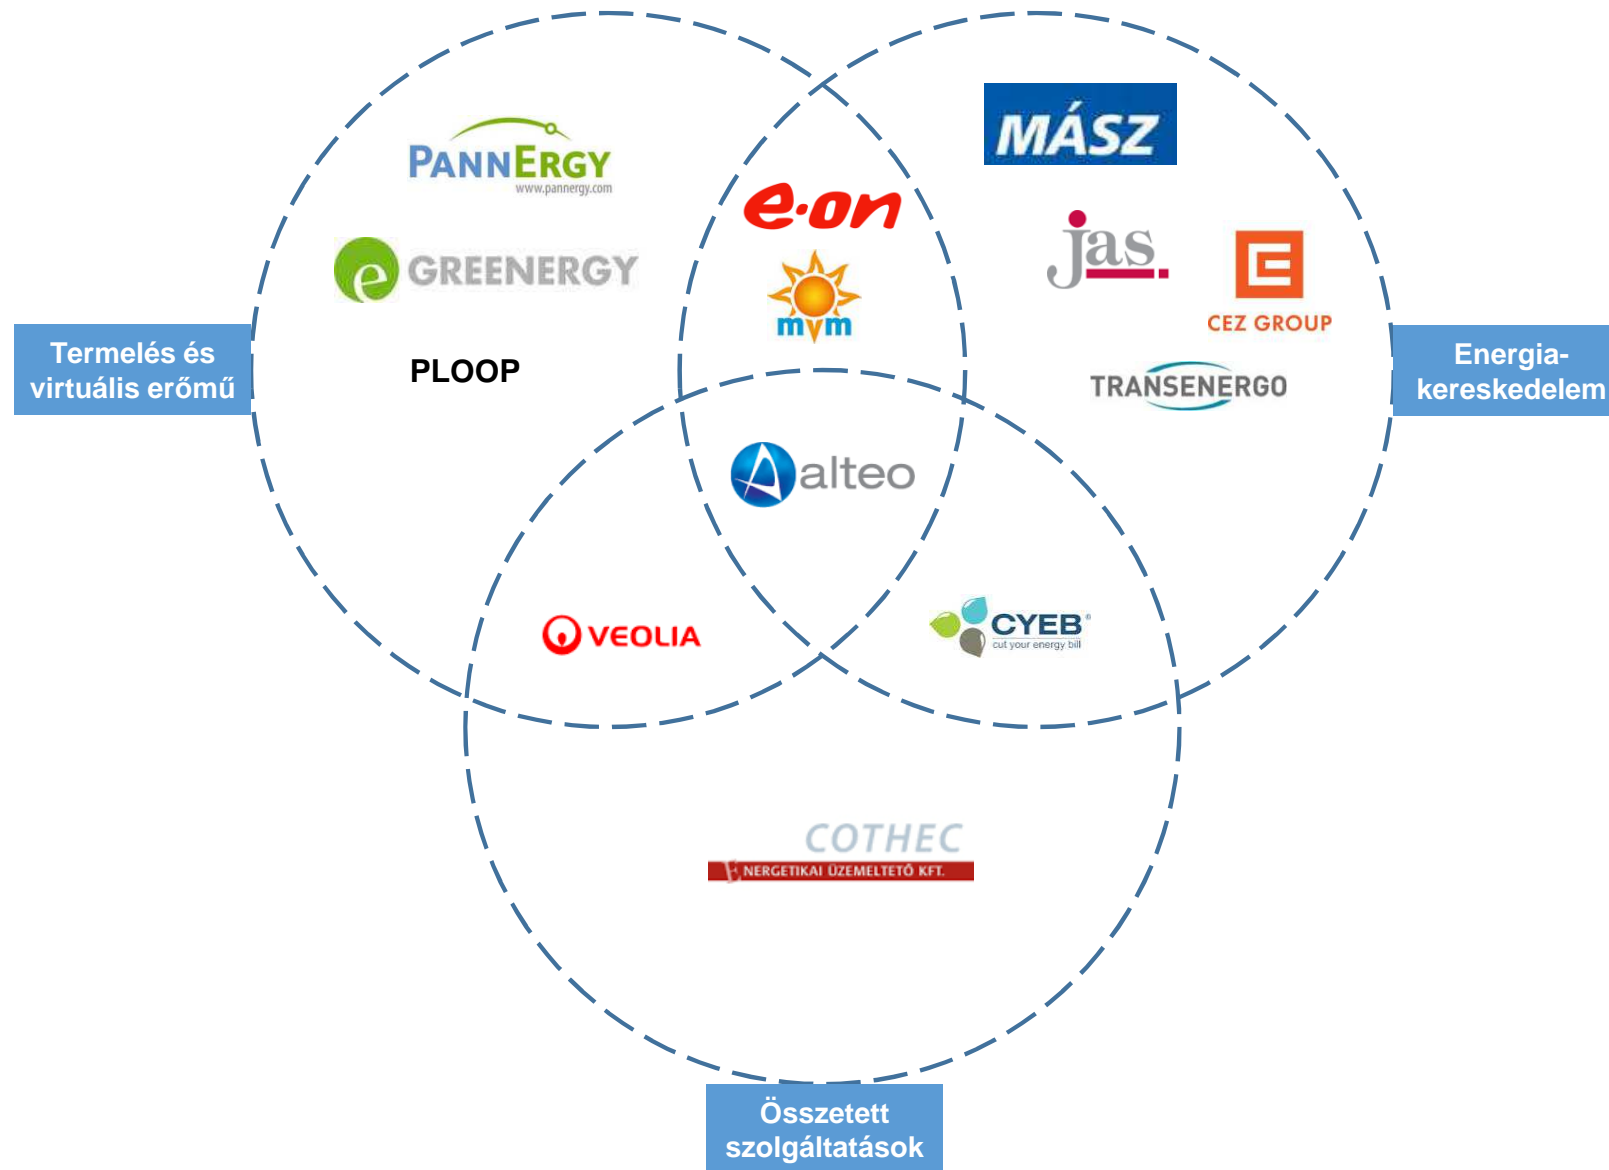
Termelés és virtuális erőmű

PANNERGY
www.pannergy.com

GREENERGY

PLOOP

e·on

mvm

MÁSZ

jas

CEZ GROUP

TRANSENERGO

Energia-kereskedelem

alteo

VEOLIA

CYEB
cut your energy bill

COTHEC
NERGETIKAI ÜZEMELTETŐ KFT.

Összetett szolgáltatások